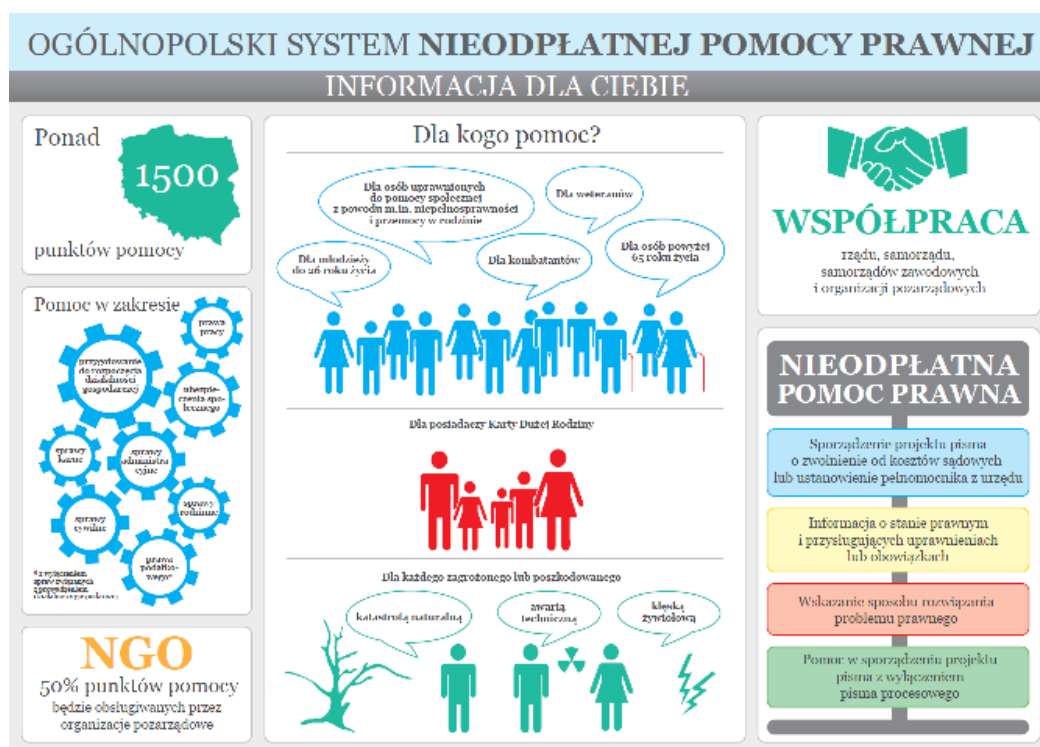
OGÓLNOPOLSKI SYSTEM NIEODPŁATNEJ POMOCY PRAWNEJ

INFORMACJA DLA CIEBIE

Ponad

1500

punktów pomocy

Pomoc w zakresie

prawa pracy

przygotowania do rozpoczęcia działalności gospodarczej

ubezpieczenia społecznego

sprawy karne

sprawy administracyjne

sprawy rodzinne

sprawy cywilne

prawa podatkowego

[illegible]

NGO

50% punktów pomocy

będzie obsługiwanych przez organizacje pozarządowe

Dla kogo pomoc?

Dla osób uprawnionych do pomocy społecznej z powodu m.in. niepełnosprawności i przemocy w rodzinie

Dla weteranów

Dla młodzieży do 26 roku życia

Dla kombatantów

Dla osób powyżej 65 roku życia

Dla posiadaczy Karty Dużej Rodziny

Dla każdego zagrożonego lub poszkodowanego

katastrofą naturalną

awarią techniczną

klęską żywiołową

WSPÓŁPRACA

rządu, samorządu, samorządów zawodowych i organizacji pozarządowych

NIEODPŁATNA POMOC PRAWNA

Sporządzenie projektu pisma o zwolnienie od kosztów sądowych lub ustanowienie pełnomocnika z urzędu

Informacja o stanie prawnym i przysługujących uprawnieniach lub obowiązkach

Wskazanie sposobu rozwiązania problemu prawnego

Pomoc w sporządzeniu projektu pisma z wyłączeniem pisma procesowego